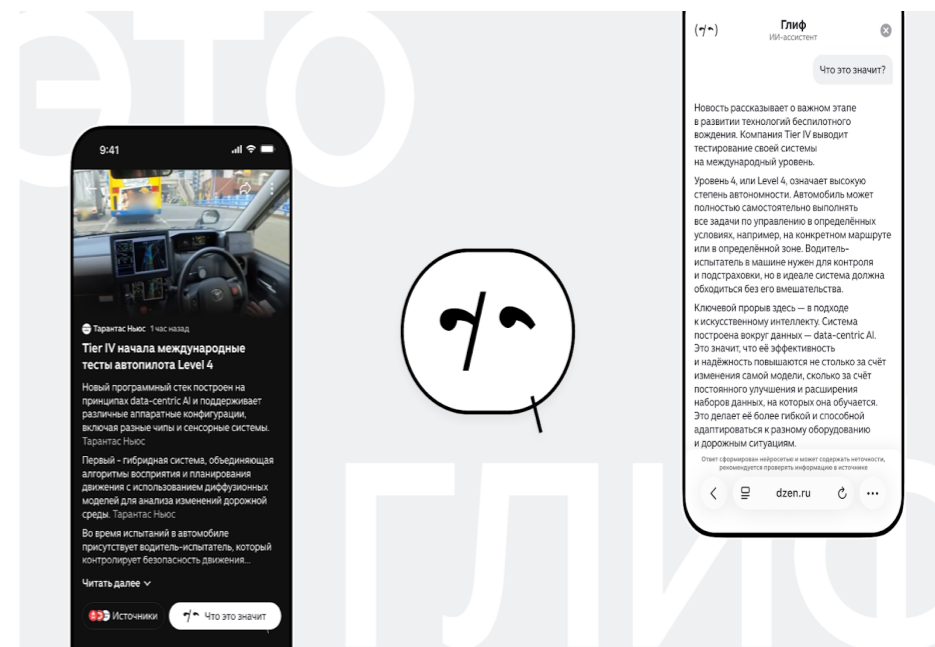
это

9:41

Тарантас Ньюс 1 час назад

Tier IV начала международные тесты автопилота Level 4

Новый программный стек построен на принципах data-centric AI и поддерживает различные аппаратные конфигурации, включая разные чипы и сенсорные системы. Тарантас Ньюс

Первый - гибридная система, объединяющая алгоритмы восприятия и планирования движения с использованием диффузионных моделей для анализа изменений дорожной среды. Тарантас Ньюс

Во время испытаний в автомобиле присутствует водитель-испытатель, который контролирует безопасность движения...

Читать далее

Источники

Что это значит

Глиф
ИИ-ассистент

Что это значит?

Новость рассказывает о важном этапе в развитии технологий беспилотного вождения. Компания Tier IV выводит тестирование своей системы на международный уровень.

Уровень 4, или Level 4, означает высокую степень автономности. Автомобиль может полностью самостоятельно выполнять все задачи по управлению в определённых условиях, например, на конкретном маршруте или в определённой зоне. Водитель-испытатель в машине нужен для контроля и подстраховки, но в идеале система должна обходиться без его вмешательства.

Ключевой прорыв здесь — в подходе к искусственному интеллекту. Система построена вокруг данных — data-centric AI. Это значит, что её эффективность и надёжность повышаются не столько за счёт изменения самой модели, сколько за счёт постоянного улучшения и расширения наборов данных, на которых она обучается. Это делает её более гибкой и способной адаптироваться к разному оборудованию и дорожным ситуациям.

Ответ сформирован нейросетью и может содержать неточности, рекомендуется проверять информацию в источнике

dzen.ru

глиф